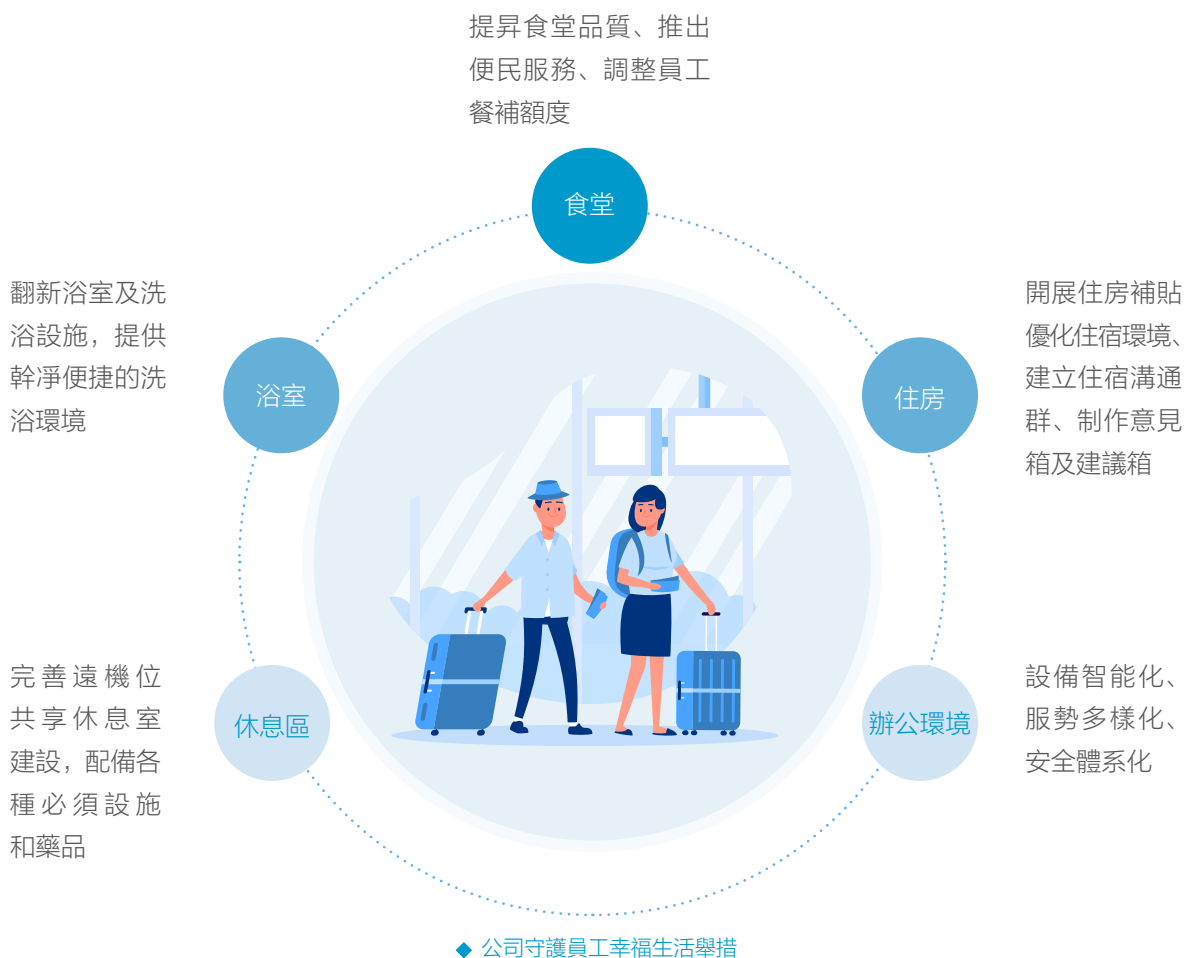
提昇食堂品質、推出便民服務、調整員工餐補額度

食堂

翻新浴室及洗浴設施，提供幹淨便捷的洗浴環境

浴室

開展住房補貼優化住宿環境、建立住宿溝通群、制作意見箱及建議箱

住房

完善遠機位共享休息室建設，配備各種必須設施和藥品

休息區

設備智能化、服勢多樣化、安全體系化

辦公環境

◆ 公司守護員工幸福生活舉措